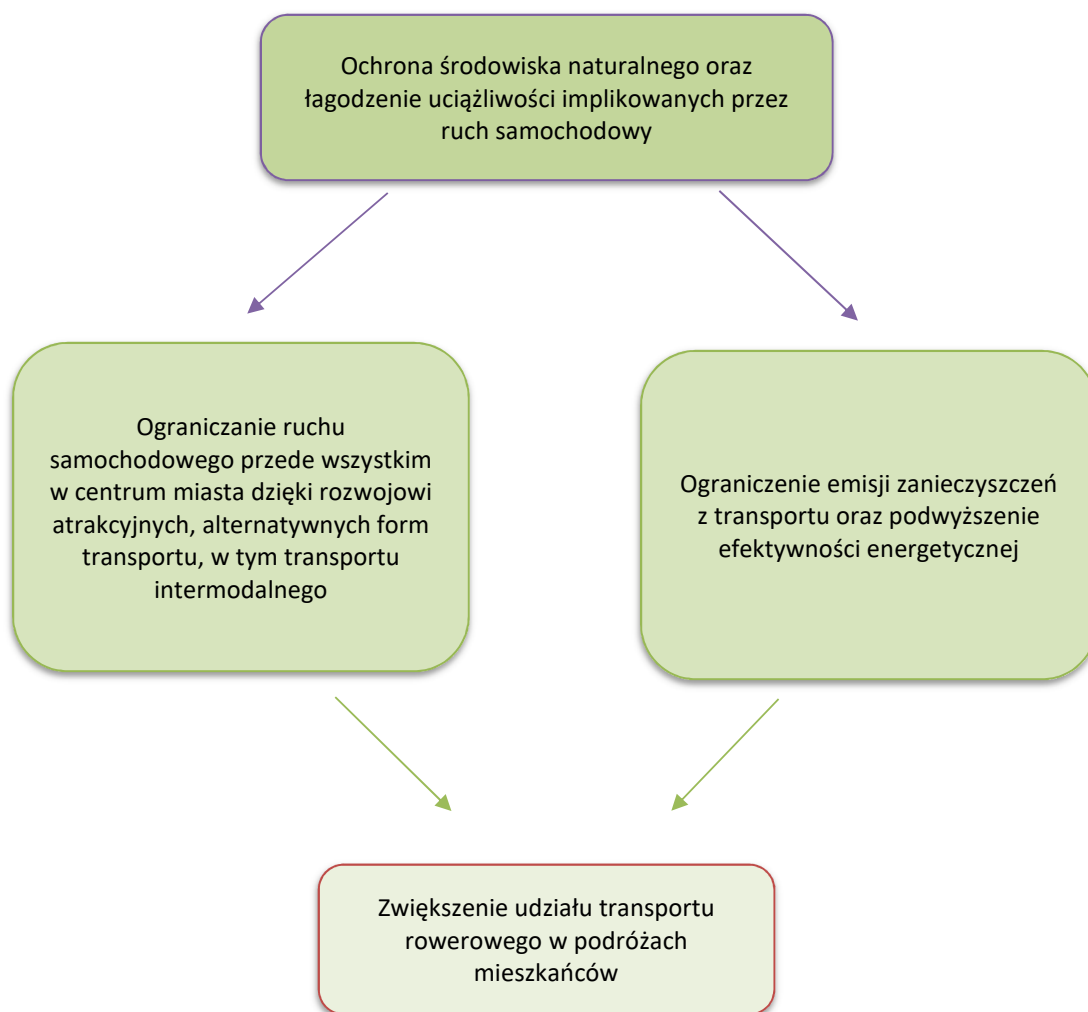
Ochrona środowiska naturalnego oraz łagodzenie uciążliwości implikowanych przez ruch samochodowy

Ograniczanie ruchu samochodowego przede wszystkim w centrum miasta dzięki rozwojowi atrakcyjnych, alternatywnych form transportu, w tym transportu intermodalnego

Ograniczenie emisji zanieczyszczeń z transportu oraz podwyższenie efektywności energetycznej

Zwiększenie udziału transportu rowerowego w podróżach mieszkańców